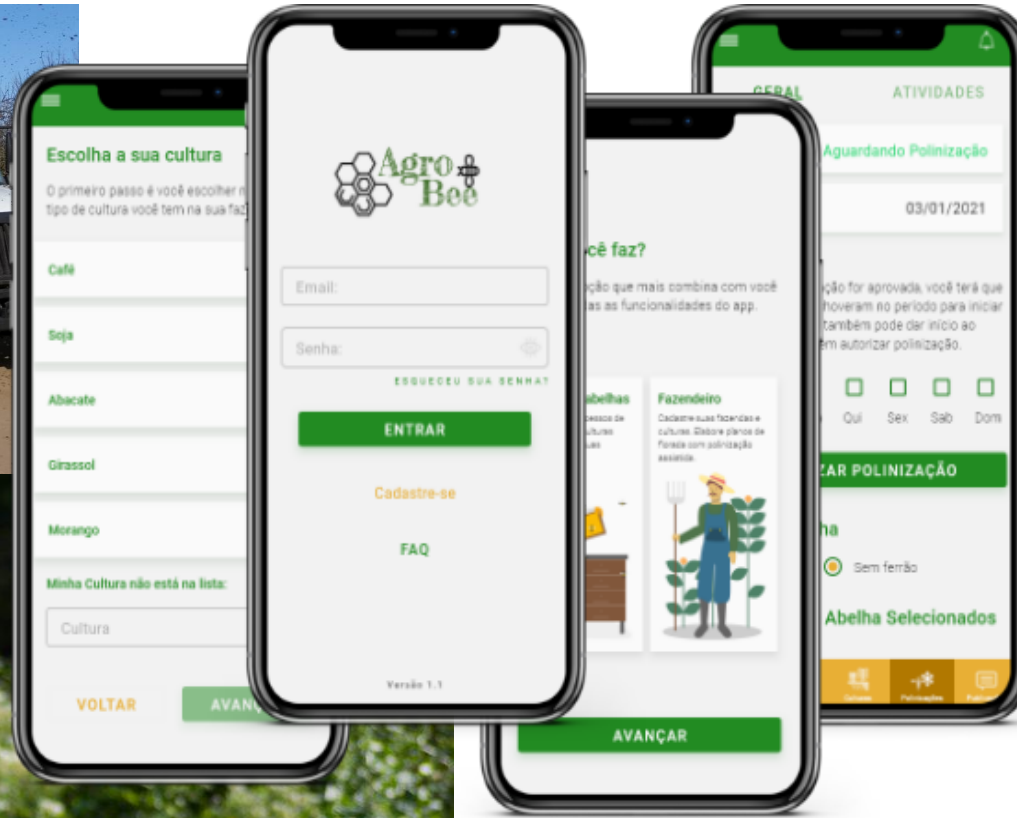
Escolha a sua cultura

O primeiro passo é você escolher o tipo de cultura você tem na sua faz

Café

Soja

Abacate

Girassol

Morango

Minha Cultura não está na lista:

Cultura

VOLTAR

AVANÇ

Agro Bee

Email:

Senha:

ESQUECEU SUA SENHA?

ENTRAR

Cadastre-se

FAQ

Versão 1.1

ocê faz?

ção que mais combina com você as as funcionalidades do app.

abelhas

Fazendeiro

Cadastre suas fazendas e culturas. Elabore planos de florada com polinização assistida.

AVANÇAR

GERAL

ATIVIDADES

Aguardando Polinização

03/01/2021

ção for aprovada, você terá que hoveram no período para iniciar também pode dar início ao ém autorizar polinização.

Qui Sex Sab Dom

ZAR POLINIZAÇÃO

ha

Sem ferrão

Abelha Selecionados

Culturas

Polinizações